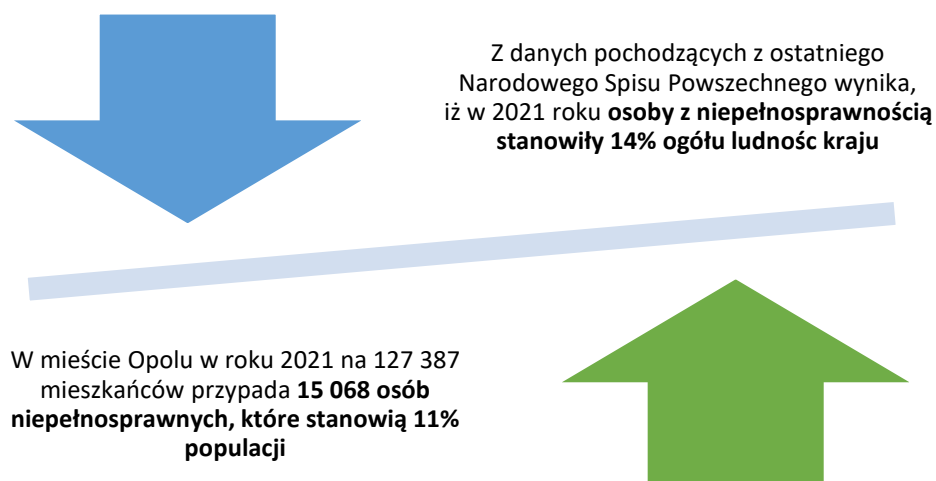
Z danych pochodzących z ostatniego Narodowego Spisu Powszechnego wynika, iż w 2021 roku **osoby z niepełnosprawnością stanowiły 14% ogółu ludnośc kraju**

W mieście Opolu w roku 2021 na 127 387 mieszkańców przypada **15 068 osób niepełnosprawnych, które stanowią 11% populacji**